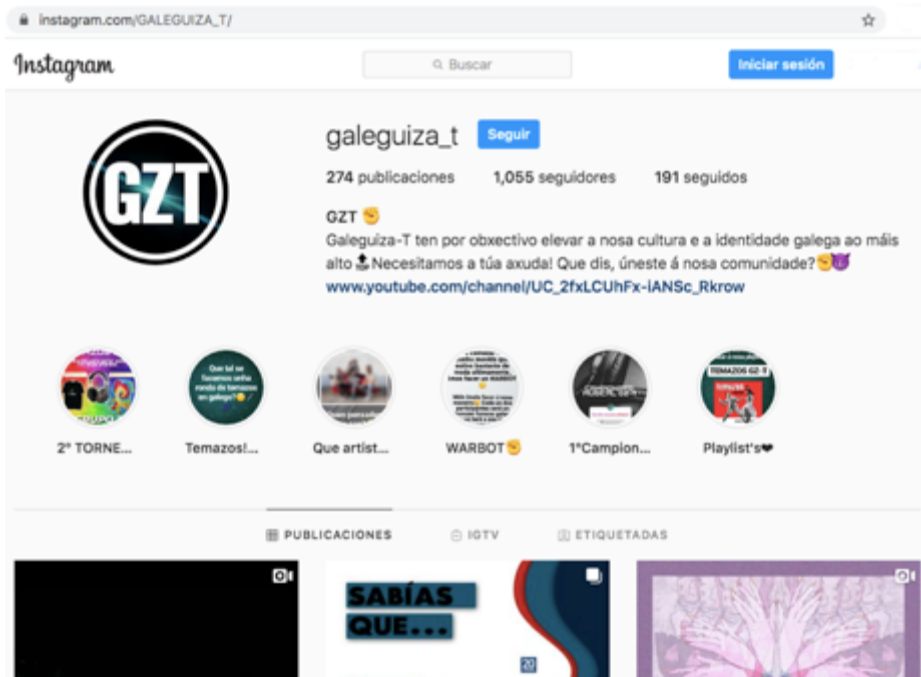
instagram.com/GALEGUIZA_T/

Instagram

Buscar

Iniciar sesión

GZT

galeguiza_t Seguir

274 publicaciones 1,055 seguidores 191 seguidos

GZT ✊

Galeguiza-T ten por obxectivo elevar a nosa cultura e a identidade galega ao máis alto Necesitamos a túa axuda! Que dis, úneste á nosa comunidade?✊😈
www.youtube.com/channel/UC_2fxLCUhFx-iANSc_Rkrow

2º TORNE...

Temazos!...

Que artist...

WARBOT✊

1ºCampion...

Playlist's❤

Que tal se facemos unha ronda de temazos en galego?

TEMAZOS GZ-T

PUBLICACIONES IGTV ETIQUETADAS

SABÍAS QUE...

20